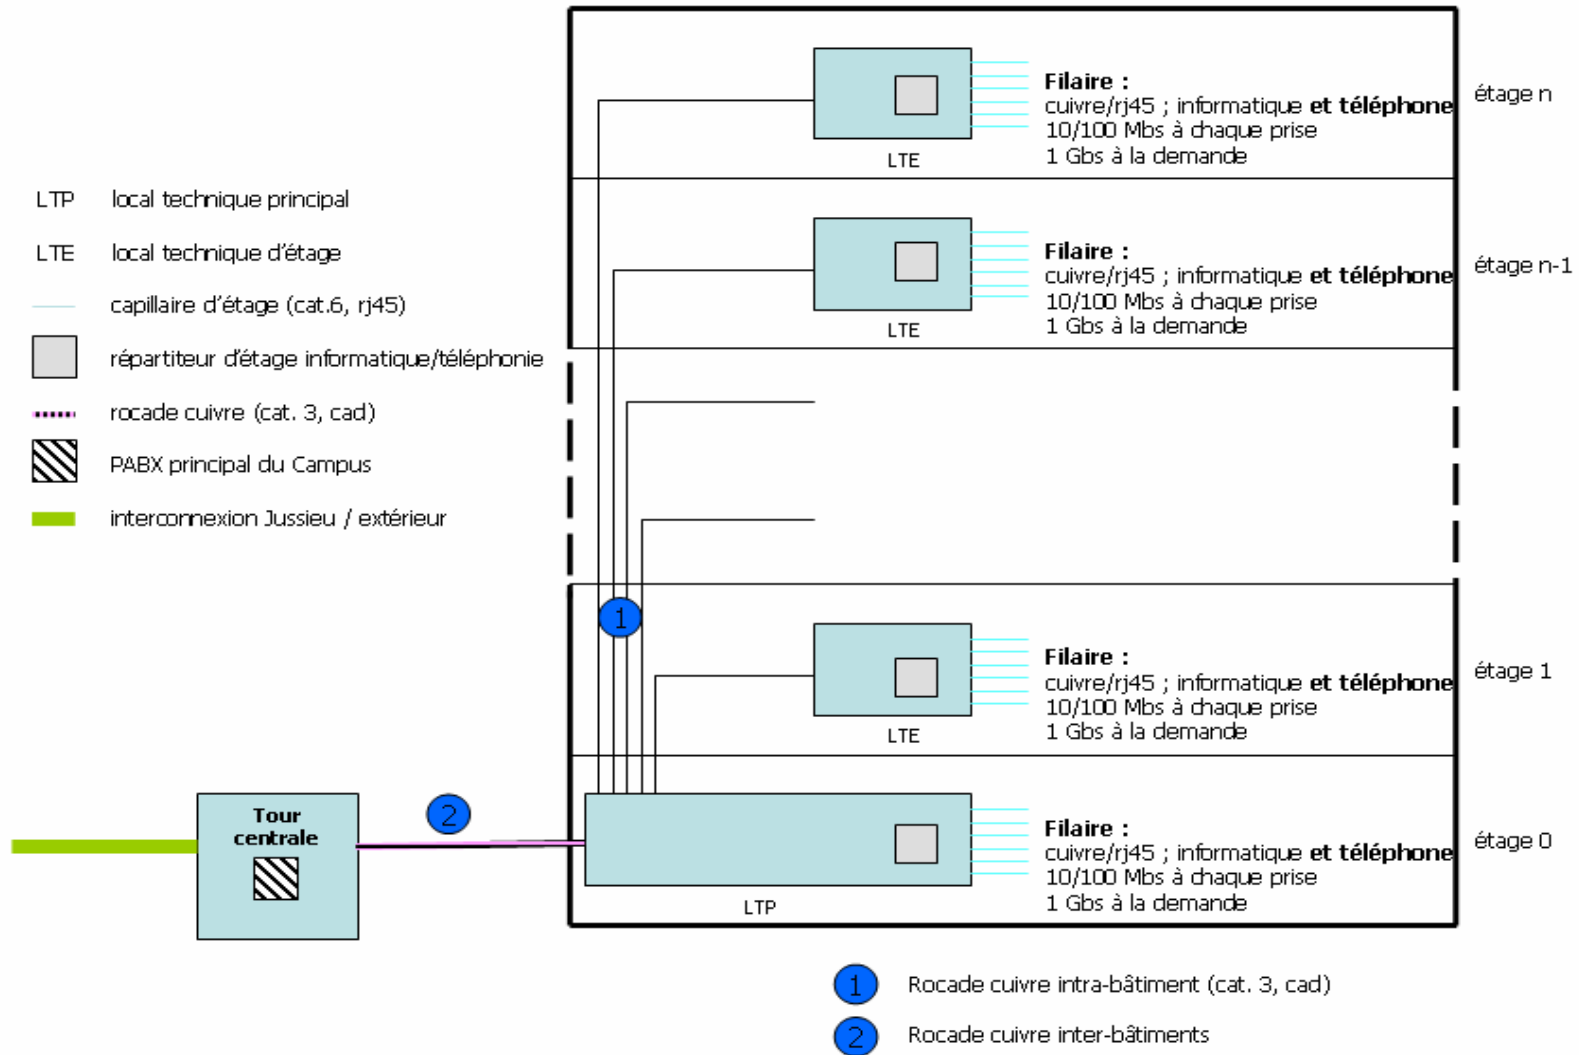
LTP local technique principal

LTE local technique d'étage

capillaire d'étage (cat.6, rj45)

répartiteur d'étage informatique/téléphonie

rocade cuivre (cat. 3, cad)

PABX principal du Campus

interconnexion Jussieu / extérieur

**Filaire :**
cuivre/rj45 ; informatique **et téléphone**
10/100 Mbs à chaque prise
1 Gbs à la demande

LTE

étage n

**Filaire :**
cuivre/rj45 ; informatique **et téléphone**
10/100 Mbs à chaque prise
1 Gbs à la demande

LTE

étage n-1

1

**Filaire :**
cuivre/rj45 ; informatique **et téléphone**
10/100 Mbs à chaque prise
1 Gbs à la demande

LTE

étage 1

**Tour centrale**

2

**Filaire :**
cuivre/rj45 ; informatique **et téléphone**
10/100 Mbs à chaque prise
1 Gbs à la demande

LTP

étage 0

1 Rocade cuivre intra-bâtiment (cat. 3, cad)

2 Rocade cuivre inter-bâtiments